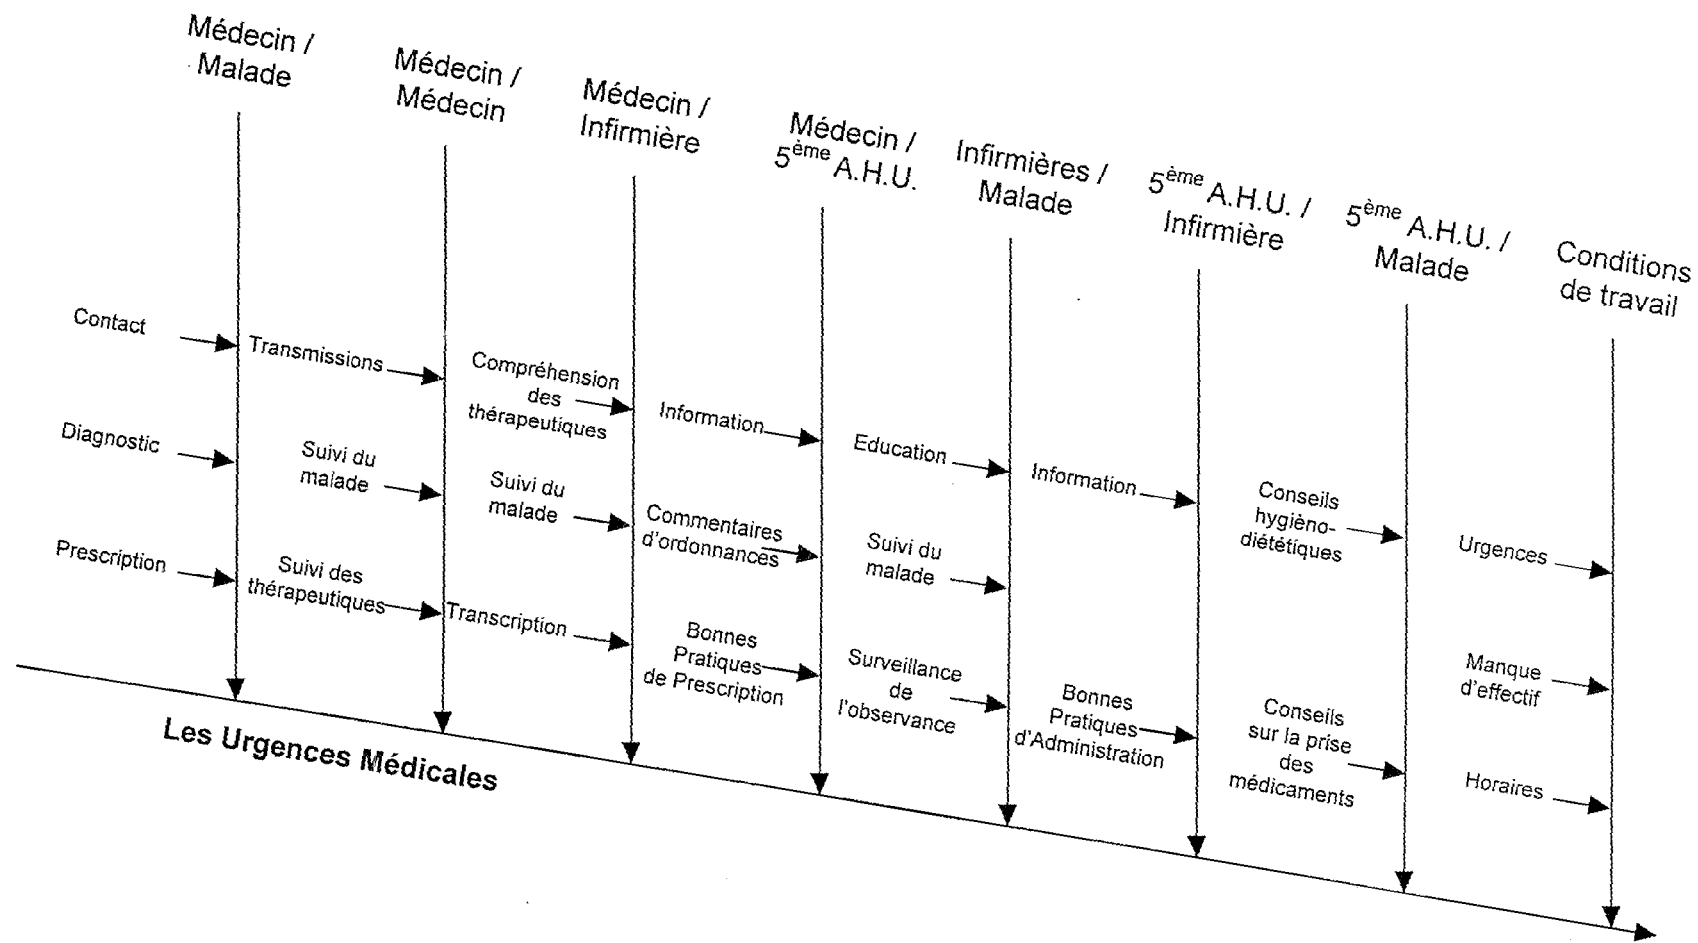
Médecin / Malade

Contact
Diagnostic
Prescription

Médecin / Médecin

Transmissions
Suivi du malade
Suivi des thérapeutiques

Médecin / Infirmière

Compréhension des thérapeutiques
Suivi du malade
Transcription

Médecin / $5^{ème}$ A.H.U.

Information
Commentaires d'ordonnances
Bonnes Pratiques de Prescription

Infirmières / Malade

Education
Suivi du malade
Surveillance de l'observance

$5^{ème}$ A.H.U. / Infirmière

Information
Bonnes Pratiques d'Administration

$5^{ème}$ A.H.U. / Malade

Conseils hygièno-diététiques
Conseils sur la prise des médicaments

Conditions de travail

Urgences
Manque d'effectif
Horaires

Les Urgences Médicales